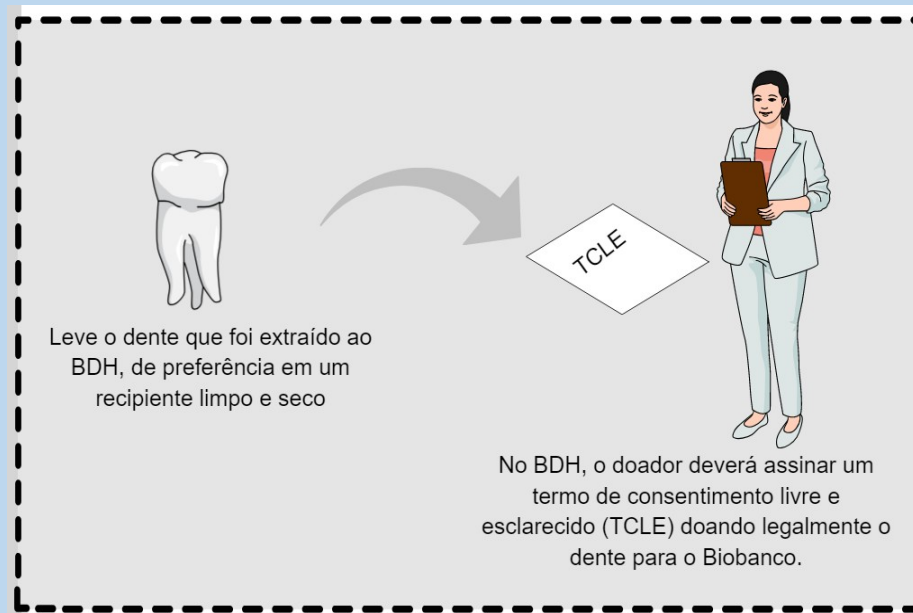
Leve o dente que foi extraído ao BDH, de preferência em um recipiente limpo e seco

TCLE

No BDH, o doador deverá assinar um termo de consentimento livre e esclarecido (TCLE) doando legalmente o dente para o Biobanco.